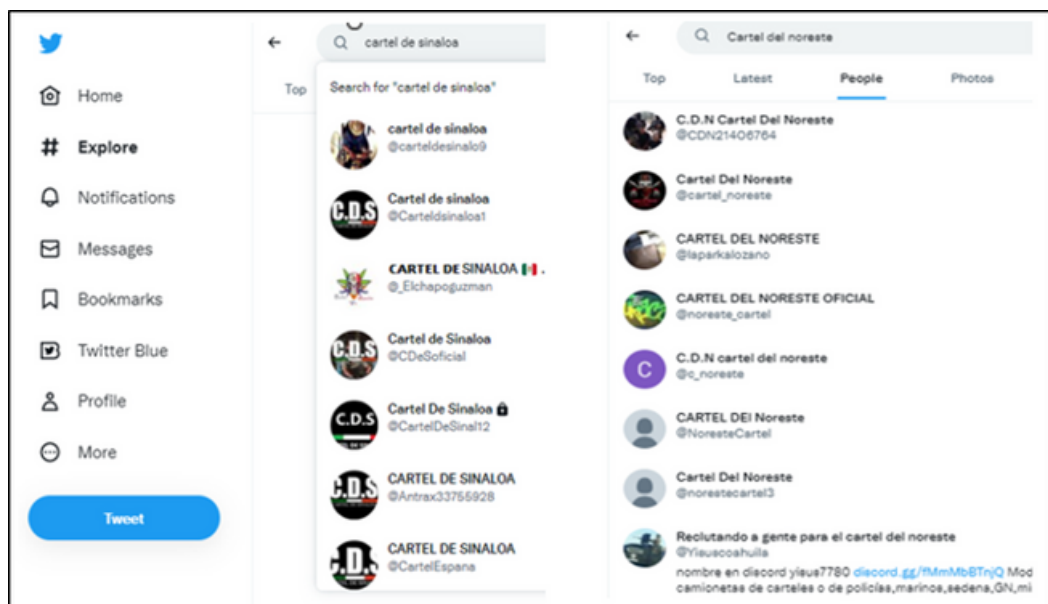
Home

Explore

Notifications

Messages

Bookmarks

Twitter Blue

Profile

More

Tweet

cartel de sinaloa

Top

Search for "cartel de sinaloa"

cartel de sinaloa
@carteldesinalo9

C.D.S
Cartel de sinaloa
@Carteldsinaloa1

CARTEL DE SINALOA 🇲🇽 .
@_Elchapoguzman

C.D.S
Cartel de Sinaloa
@CDeSoficial

C.D.S
Cartel De Sinaloa
@CartelDeSinal12

C.D.S
CARTEL DE SINALOA
@Antrax33755928

C.D.S
CARTEL DE SINALOA
@CartelEspana

Cartel del noreste

Top Latest People Photos

C.D.N Cartel Del Noreste
@CDN21406764

Cartel Del Noreste
@cartel_noreste

CARTEL DEL NORESTE
@laparkalozano

CARTEL DEL NORESTE OFICIAL
@noreste_cartel

C.D.N cartel del noreste
@c_noreste

CARTEL DEl Noreste
@NoresteCartel

Cartel Del Noreste
@norestecartel3

Reclutando a gente para el cartel del noreste
@Yiauscoahuila
nombre en discord yiaus7780 discord.gg/fMmMbBTnjQ Mod camionetas de carteles o de policías,marinos,sedena,GN,mi